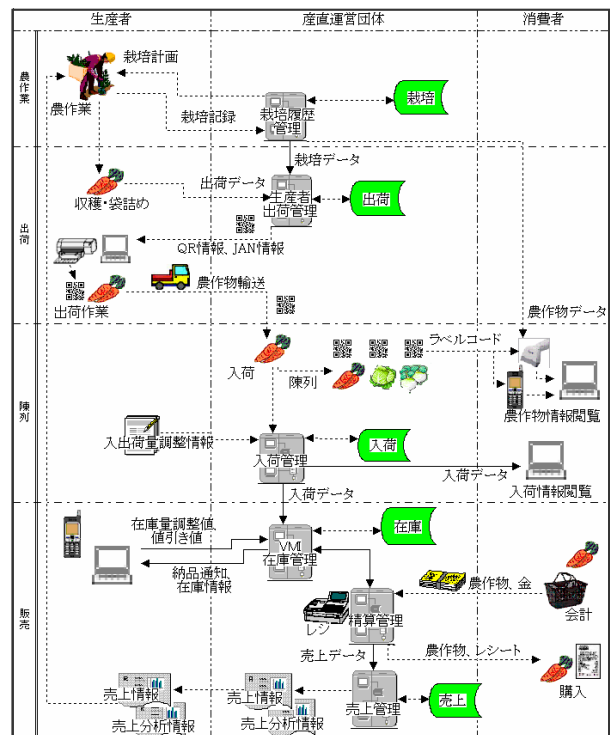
生産者
産直運営団体
消費者

農作業
栽培計画
農作業
栽培記録
栽培履歴管理
栽培

出荷
栽培データ
収穫・袋詰め
出荷データ
生産者出荷管理
出荷
QR情報、JAN情報
出荷作業
農作物輸送
農作物データ

陳列
入荷
陳列
ラベルコード
農作物情報閲覧
入出荷量調整情報
入荷管理
入荷
入荷データ
入荷情報閲覧
入荷データ

販売
在庫量調整値、値引き値
VMI在庫管理
在庫
納品通知、在庫情報
農作物、金
会計
レジ
精算管理
売上データ
農作物、レシート
購入
売上情報
売上分析情報
売上情報
売上分析情報
売上管理
売上